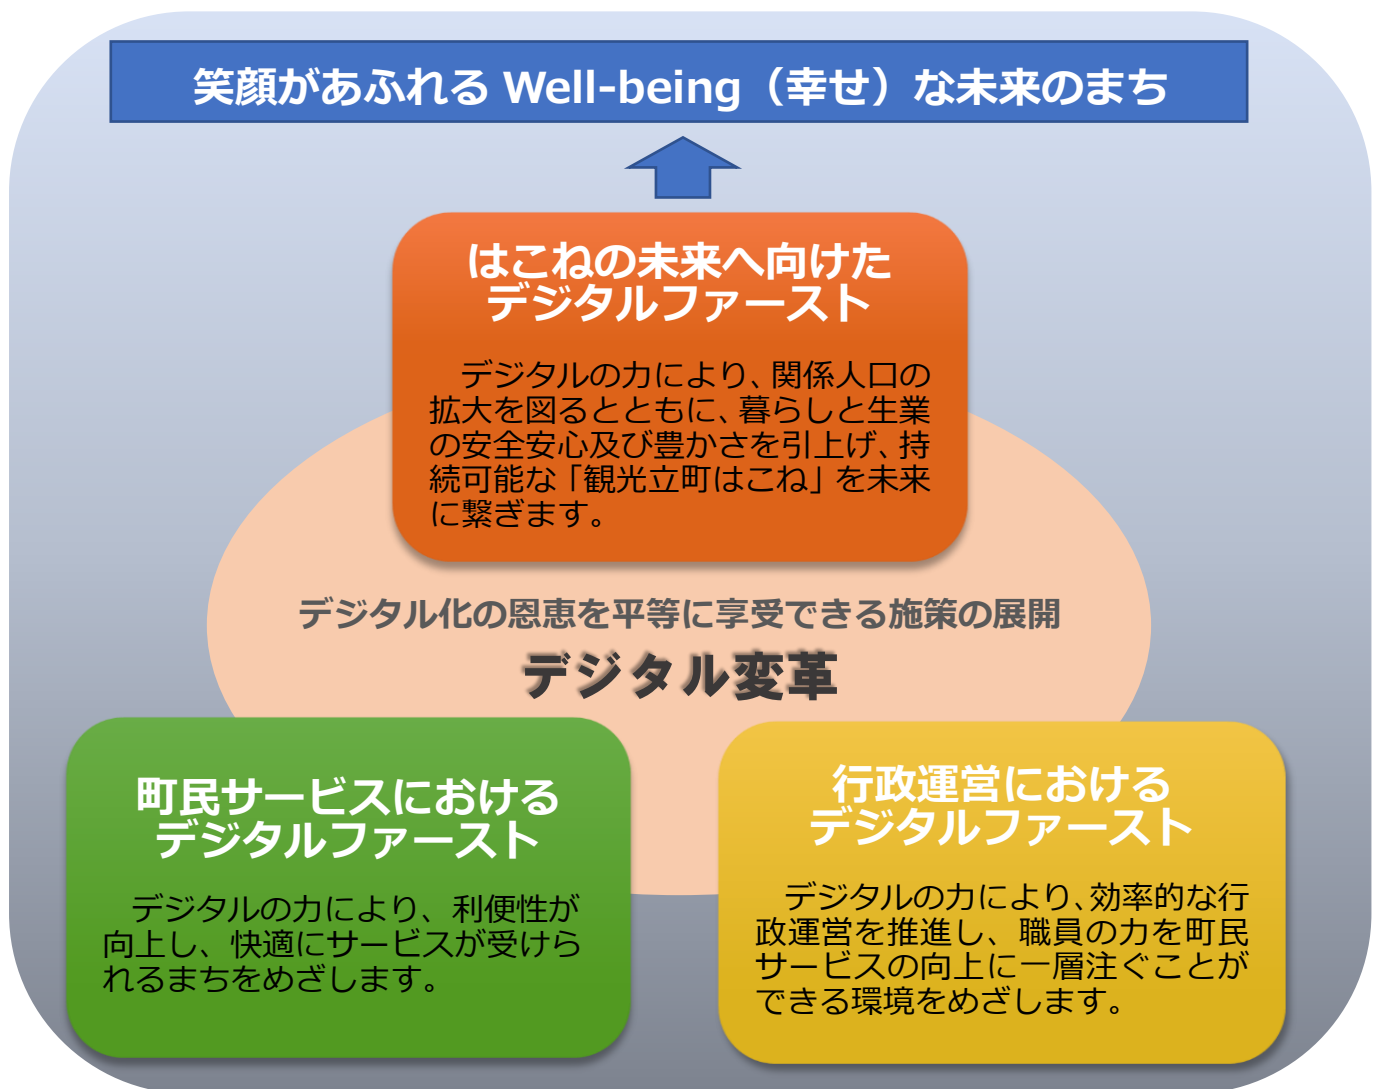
笑顔があふれる Well-being（幸せ）な未来のまち

はこねの未来へ向けた
デジタルファースト

デジタルの力により、関係人口の拡大を図るとともに、暮らしと生業の安全安心及び豊かさを引上げ、持続可能な「観光立町はこね」を未来に繋ぎます。

デジタル化の恩恵を平等に享受できる施策の展開

デジタル変革

町民サービスにおける
デジタルファースト

デジタルの力により、利便性が向上し、快適にサービスが受けられるまちをめざします。

行政運営における
デジタルファースト

デジタルの力により、効率的な行政運営を推進し、職員の力を町民サービスの向上に一層注ぐことができる環境をめざします。